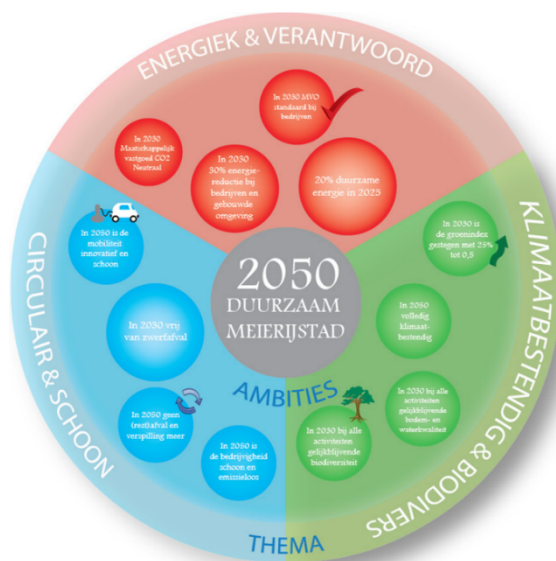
ENERGIEK & VERANTWOORD

In 2030 MVO standaard bij bedrijven

In 2030 Maatschappelijk vastgoed CO2 Neutraal

In 2030 30% energiereductie bij bedrijven en gebouwde omgeving

20% duurzame energie in 2025

KLIMAATBESTENDIG & BIODIVERS

In 2030 is de groenindex gestegen met 25% tot 0,5

In 2050 volledig klimaatbestendig

In 2030 bij alle activiteiten gelijkblijvende bodem- en waterkwaliteit

In 2030 bij alle activiteiten gelijkblijvende biodiversiteit

CIRCULAIR & SCHOON

In 2030 is de mobiliteit innovatief en schoon

In 2030 vrij van zwerfafval

In 2050 geen (rest)afval en verspilling meer

In 2050 is de bedrijvigheid schoon en emissieloos

2050 DUURZAAM MEIERIJSTAD

AMBITIES

THEMA